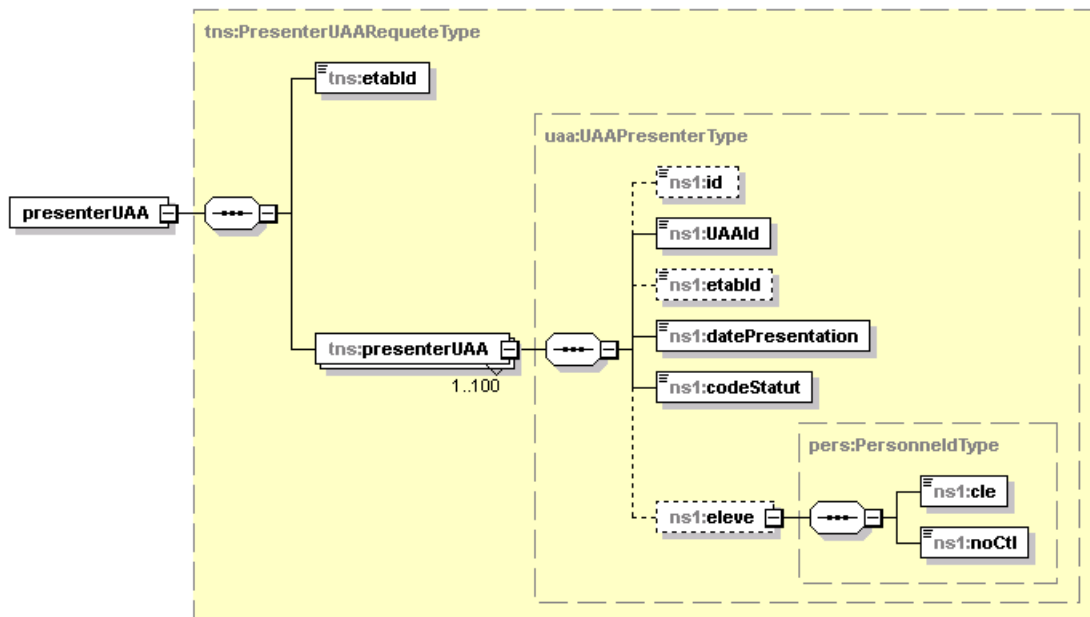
presenterUAA

tns:PresenterUAARequeteType

tns:etabId

tns:presenterUAA

1..100

uaa:UAAPresenterType

ns1:id

ns1:UAAId

ns1:etabId

ns1:datePresentation

ns1:codeStatut

pers:PersonneIdType

ns1:eleve

ns1:cle

ns1:noCtl